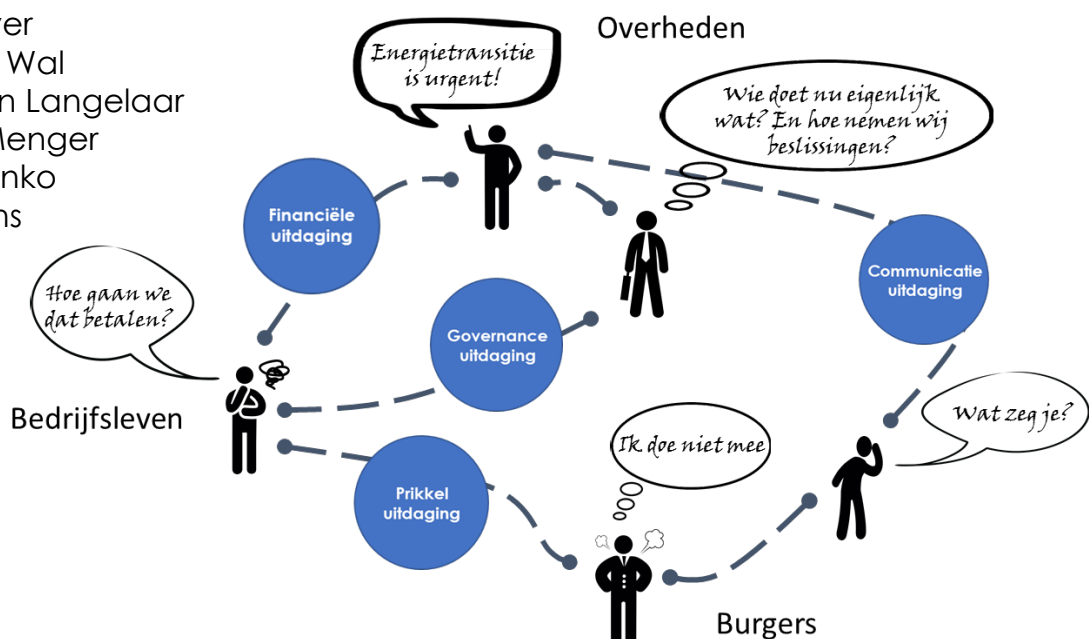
ver
Wal
n Langelaar
Menger
nko
ns

Overheden

Energietransitie is urgent!

Wie doet nu eigenlijk wat? En hoe nemen wij beslissingen?

Financiële uitdaging

Communicatie uitdaging

Hoe gaan we dat betalen?

Governance uitdaging

Bedrijfsleven

Wat zeg je?

Ik doe niet mee

Prikkel uitdaging

Burgers